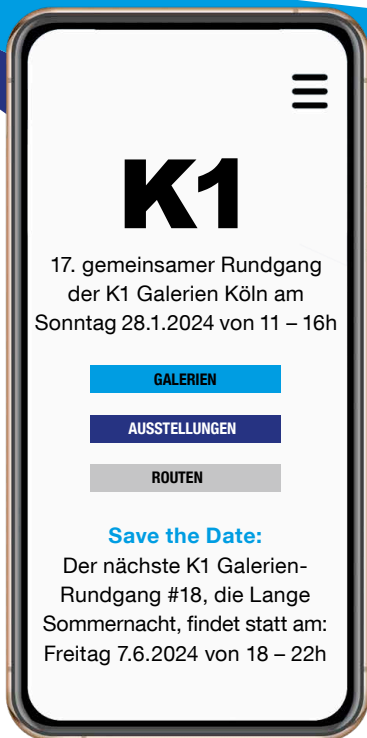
K1

17. gemeinsamer Rundgang der K1 Galerien Köln am Sonntag 28.1.2024 von 11 – 16h

GALERIEN

AUSSTELLUNGEN

ROUTEN

Save the Date:

Der nächste K1 Galerien-Rundgang #18, die Lange Sommernacht, findet statt am: Freitag 7.6.2024 von 18 – 22h